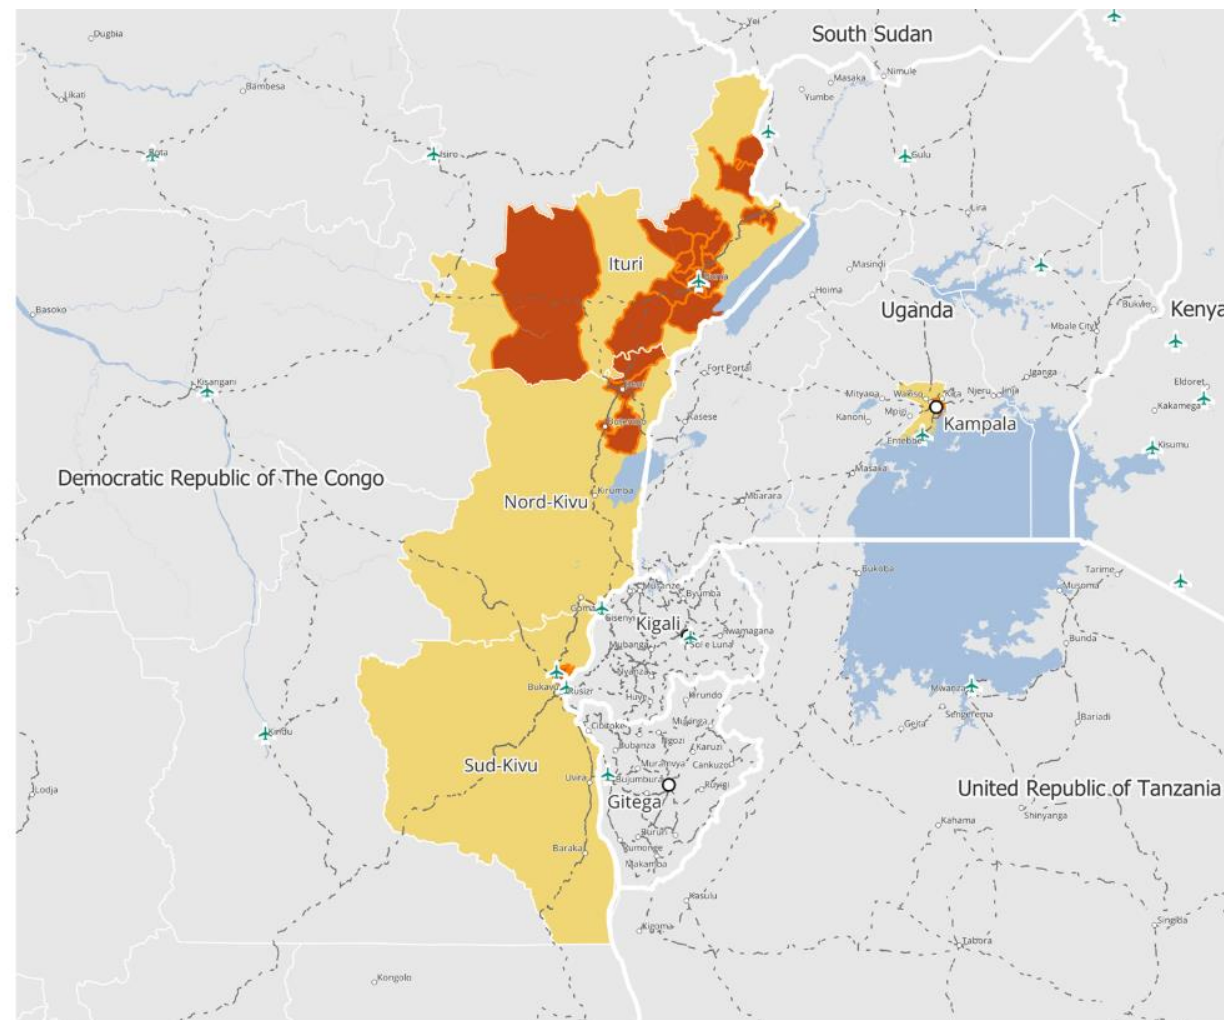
South Sudan
Dugbia
Yei
Masaka
Nimule
Yumbe
Likati
Bambesa
Buta
Isiro
Gulu
Lira
Ituri
Bunia
Masindi
Hoima
Uganda
Kenya
Basoko
Bukwo
Mbale City
Fort Portal
Kisangani
Beni
Mityana
Wakiso
Kira
Njeru
Jinja
Iganga
Kampala
Butembo
Kasese
Mpigi
Kanoni
Entebbe
Eldoret
Kakamega
Kisumu
Democratic Republic of The Congo
Masaka
Kirumba
Nord-Kivu
Mbarara
Bukoba
Tarime
Musoma
Rutshuru
Byumba
Goma
Gisenyi
Kigali
Rwamagana
Muhanga
Sole Luna
Bunda
Nyanza
Bukavu
Rusizi
Huye
Kirundo
Mwanza
Sengerema
Bariadi
Kindu
Cibitoke
Geita
Muyinga
Ngozi
Bubanza
Karuzi
Sud-Kivu
Muramvya
Cankuzo
Lodja
Uvira
Bujumbura
Ruyigi
United Republic of Tanzania
Gitega
Kahama
Shinyanga
Bururi
Rumonge
Makamba
Baraka
Kasulu
Kigoma
Singida
Tabora
Kongolo